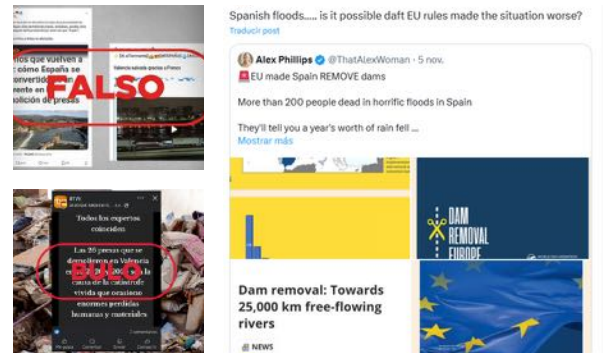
...ríos que vuelven a ... cómo España se ... convertido ... mente en ... olición de presas

FALSO

Valencia sufriendo graves inundaciones a Presas

Todos los expertos coinciden

Las 26 presas que se demolieron en Valencia ... la causa de la catástrofe vivida que ocasionó enormes pérdidas humanas y materiales

BULO

Spanish floods..... is it possible daft EU rules made the situation worse?

Traducir post

Alex Phillips @ThatAlexWoman · 5 nov.

EU made Spain REMOVE dams

More than 200 people dead in horrific floods in Spain

They'll tell you a year's worth of rain fell ...

Mostrar más

DAM REMOVAL EUROPE

Dam removal: Towards 25,000 km free-flowing rivers

NEWS